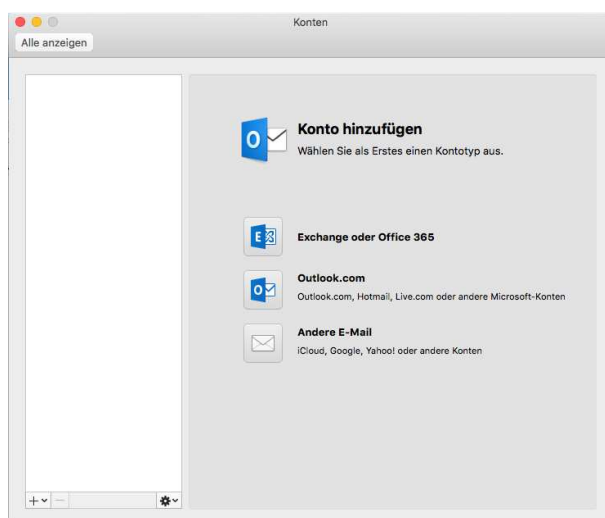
Konten

Alle anzeigen

Konto hinzufügen
Wählen Sie als Erstes einen Kontotyp aus.

Exchange oder Office 365

Outlook.com
Outlook.com, Hotmail, Live.com oder andere Microsoft-Konten

Andere E-Mail
iCloud, Google, Yahoo! oder andere Konten